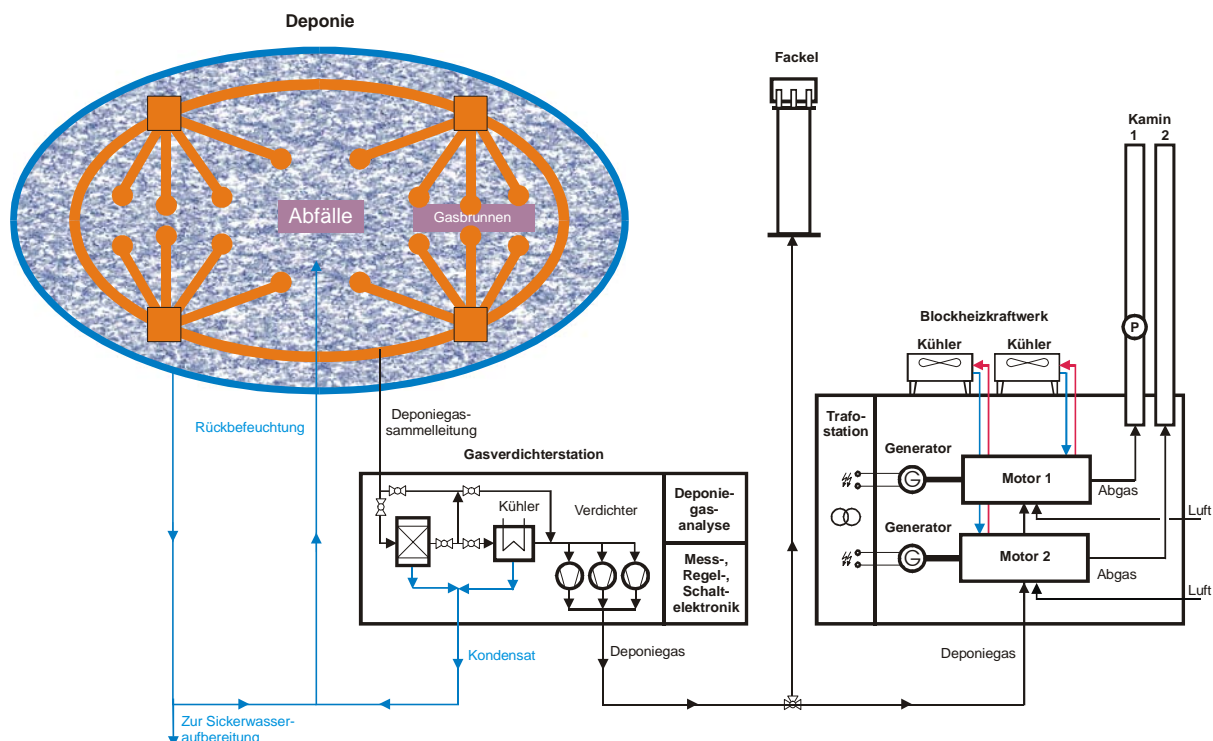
Deponie

Abfälle

Gasbrunnen

Fackel

Kamin
1 2

P

Blockheizkraftwerk

Kühler

Kühler

Rückbefeuchtung

Deponiegassammelleitung

Gasverdichterstation

Kühler

Verdichter

Deponiegasanalyse

Mess-, Regel-, Schaltelektronik

Trafostation

Generator

G

Motor 1

Abgas

Luft

Generator

G

Motor 2

Abgas

Luft

Kondensat

Deponiegas

Deponiegas

Zur Sickerwasseraufbereitung